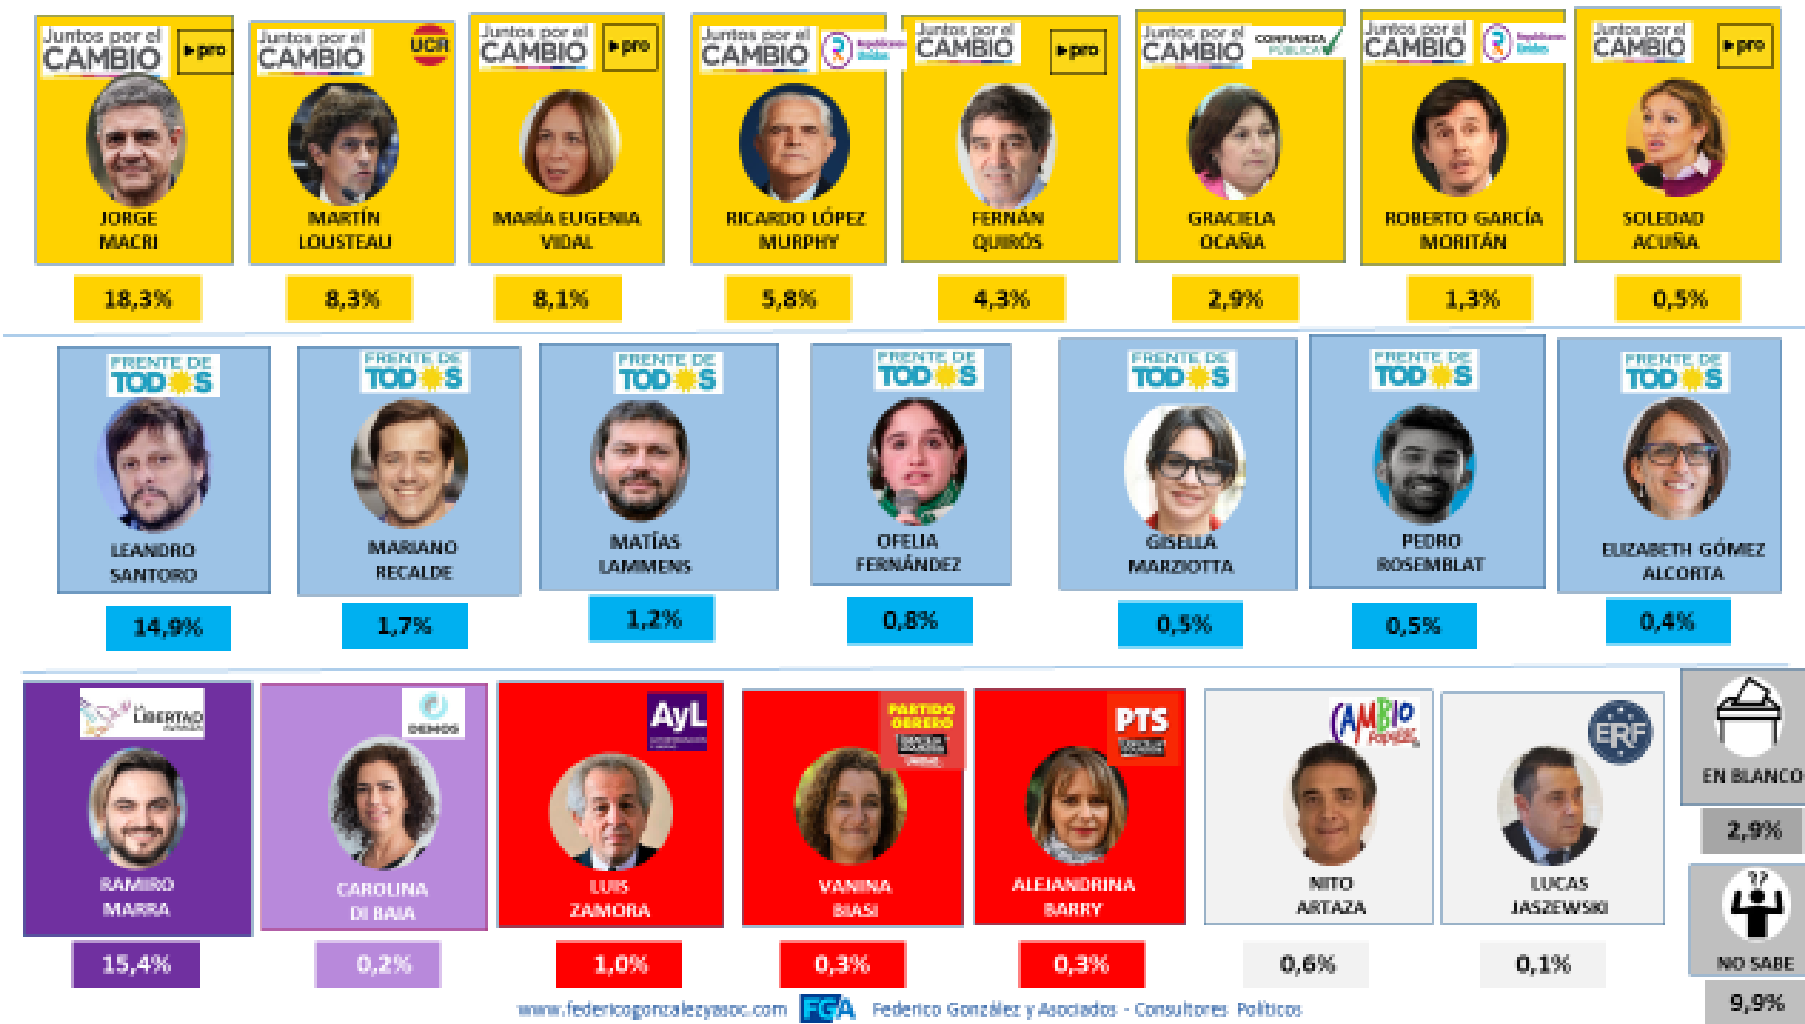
Juntos por el CAMBIO ▸pro
JORGE MACRI
18,3%

Juntos por el CAMBIO UCR
MARTÍN LOUSTEAU
8,3%

Juntos por el CAMBIO ▸pro
MARÍA EUGENIA VIDAL
8,1%

Juntos por el CAMBIO
RICARDO LÓPEZ MURPHY
5,8%

Juntos por el CAMBIO ▸pro
FERNÁN QUIRÓS
4,3%

Juntos por el CAMBIO CONFIANZA PÚBLICA
GRACIELA OCAÑA
2,9%

Juntos por el CAMBIO
ROBERTO GARCÍA MORITÁN
1,3%

Juntos por el CAMBIO ▸pro
SOLEDAD ACUÑA
0,5%

FRENTE DE TODOS
LEANDRO SANTORO
14,9%

FRENTE DE TODOS
MARIANO RECALDE
1,7%

FRENTE DE TODOS
MATÍAS LAMMENS
1,2%

FRENTE DE TODOS
OFELIA FERNÁNDEZ
0,8%

FRENTE DE TODOS
GISELLA MARZIOTTA
0,5%

FRENTE DE TODOS
PEDRO ROSEMBLAT
0,5%

FRENTE DE TODOS
ELIZABETH GÓMEZ ALCORTA
0,4%

LIBERTAD AVANZA
RAMIRO MARRA
15,4%

DEMOS
CAROLINA DI BAIA
0,2%

AyL
LUIS ZAMORA
1,0%

PARTIDO OBRERO
VANINA BIASI
0,3%

PTS
ALEJANDRINA BARRY
0,3%

CAMBIO Popular
NITO ARTAZA
0,6%

ERF
LUCAS JASZEWSKI
0,1%

EN BLANCO
2,9%

NO SABE
9,9%

www.federicogonzalezyasoc.com FGA Federico González y Asociados - Consultores Políticos